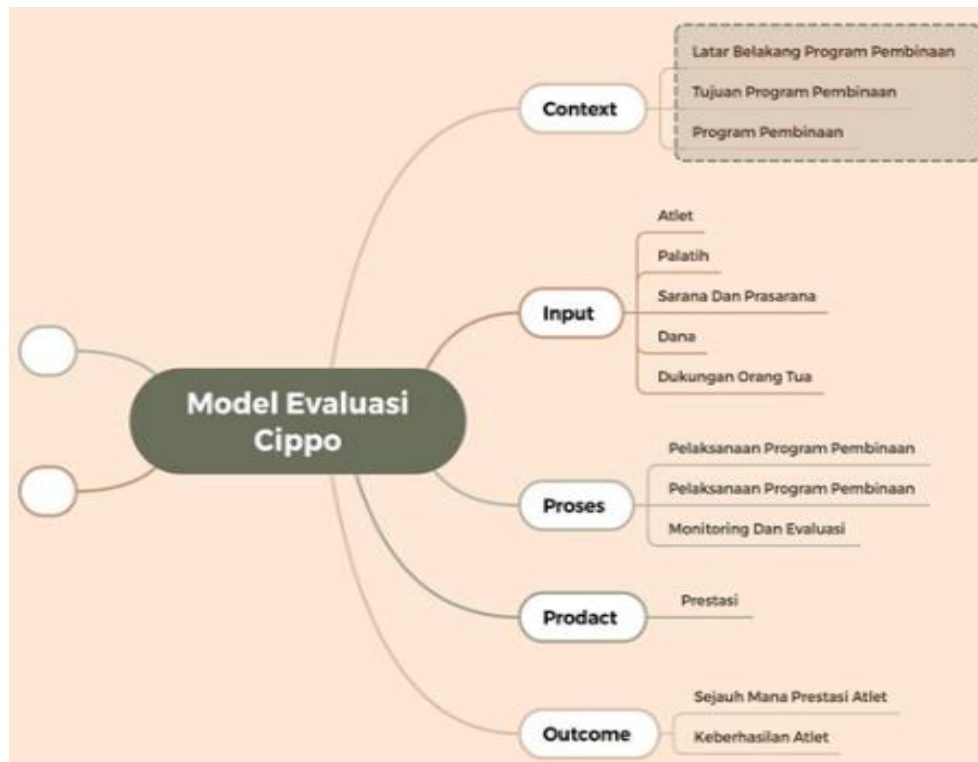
Model Evaluasi Cippo

Context
Latar Belakang Program Pembinaan
Tujuan Program Pembinaan
Program Pembinaan

Input
Atlet
Palatih
Sarana Dan Prasarana
Dana
Dukungan Orang Tua

Proses
Pelaksanaan Program Pembinaan
Pelaksanaan Program Pembinaan
Monitoring Dan Evaluasi

Prodact
Prestasi

Outcome
Sejauh Mana Prestasi Atlet
Keberhasilan Atlet